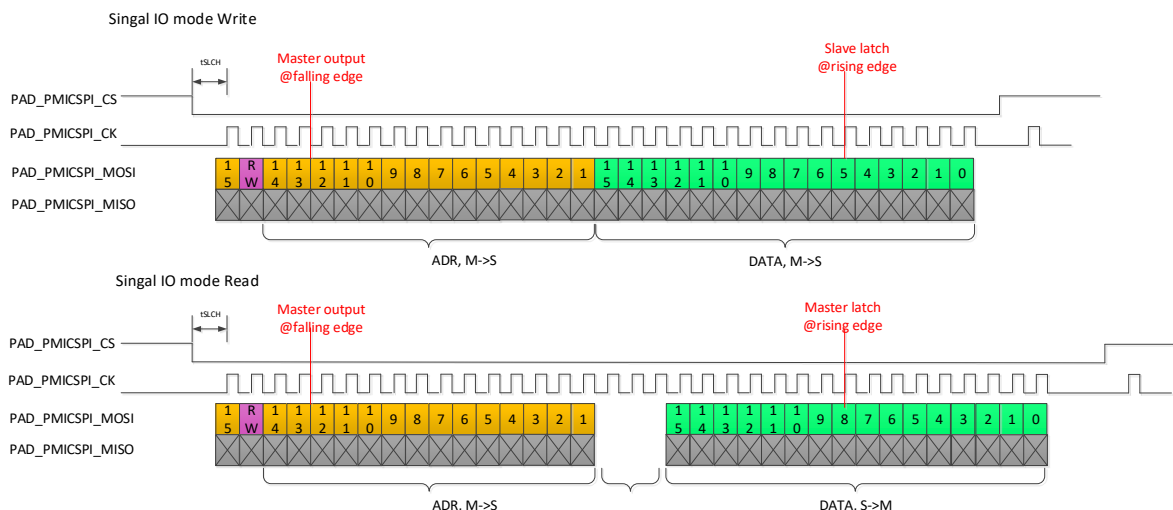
Singal IO mode Write

tSLCH

Master output
@falling edge

Slave latch
@rising edge

PAD_PMICSPI_CS

PAD_PMICSPI_CK

PAD_PMICSPI_MOSI

PAD_PMICSPI_MISO

| 15 | RW | 14 | 13 | 12 | 11 | 10 | 9 | 8 | 7 | 6 | 5 | 4 | 3 | 2 | 1 | 15 | 14 | 13 | 12 | 11 | 10 | 9 | 8 | 7 | 6 | 5 | 4 | 3 | 2 | 1 | 0 |
|---|---|---|---|---|---|---|---|---|---|---|---|---|---|---|---|---|---|---|---|---|---|---|---|---|---|---|---|---|---|---|---|

ADR, M->S

DATA, M->S

Singal IO mode Read

tSLCH

Master output
@falling edge

Master latch
@rising edge

PAD_PMICSPI_CS

PAD_PMICSPI_CK

PAD_PMICSPI_MOSI

PAD_PMICSPI_MISO

| 15 | RW | 14 | 13 | 12 | 11 | 10 | 9 | 8 | 7 | 6 | 5 | 4 | 3 | 2 | 1 |
|---|---|---|---|---|---|---|---|---|---|---|---|---|---|---|---|

| 15 | 14 | 13 | 12 | 11 | 10 | 9 | 8 | 7 | 6 | 5 | 4 | 3 | 2 | 1 | 0 |
|---|---|---|---|---|---|---|---|---|---|---|---|---|---|---|---|

ADR, M->S

DATA, S->M